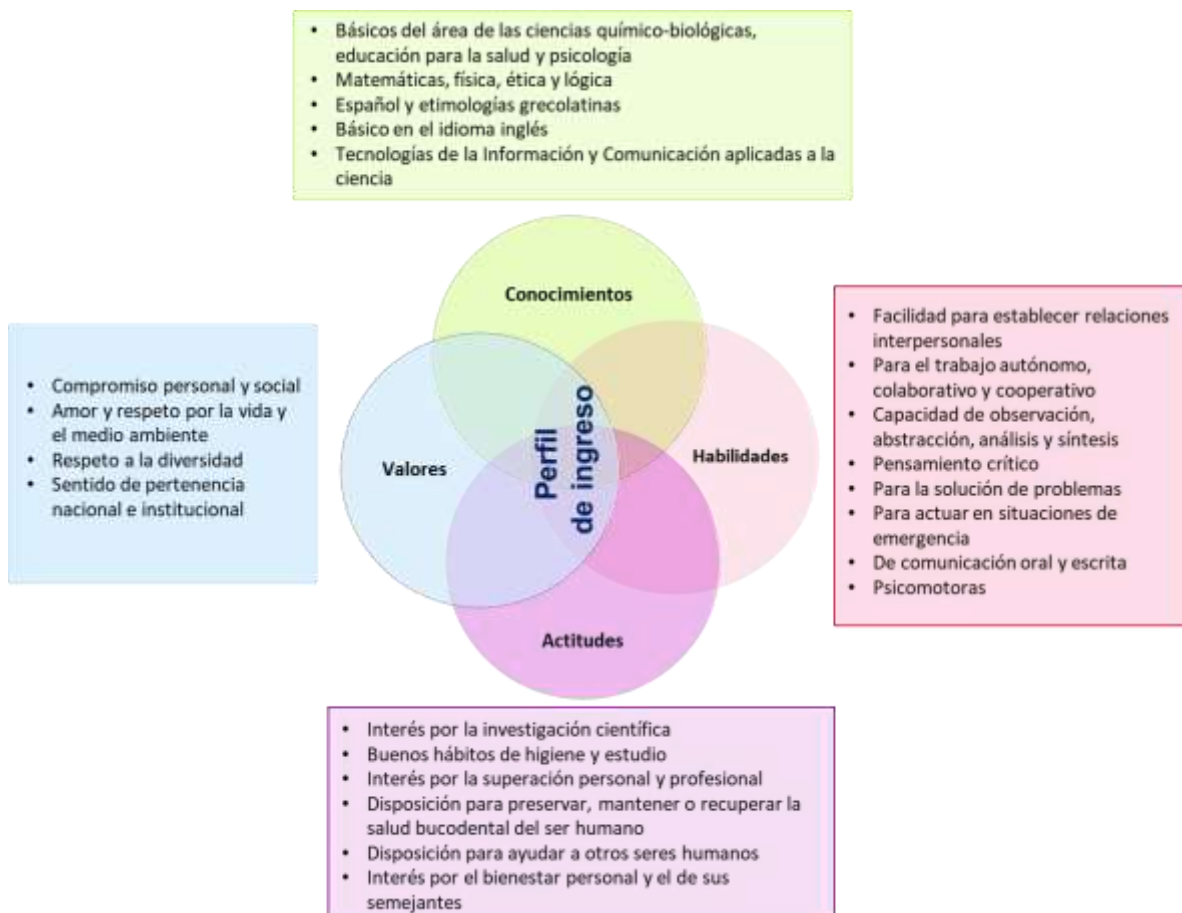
- Básicos del área de las ciencias químico-biológicas, educación para la salud y psicología
- Matemáticas, física, ética y lógica
- Español y etimologías grecolatinas
- Básico en el idioma inglés
- Tecnologías de la Información y Comunicación aplicadas a la ciencia

- Compromiso personal y social
- Amor y respeto por la vida y el medio ambiente
- Respeto a la diversidad
- Sentido de pertenencia nacional e institucional

Conocimientos

Valores

Perfil de ingreso

Habilidades

Actitudes

- Facilidad para establecer relaciones interpersonales
- Para el trabajo autónomo, colaborativo y cooperativo
- Capacidad de observación, abstracción, análisis y síntesis
- Pensamiento crítico
- Para la solución de problemas
- Para actuar en situaciones de emergencia
- De comunicación oral y escrita
- Psicomotoras

- Interés por la investigación científica
- Buenos hábitos de higiene y estudio
- Interés por la superación personal y profesional
- Disposición para preservar, mantener o recuperar la salud bucodental del ser humano
- Disposición para ayudar a otros seres humanos
- Interés por el bienestar personal y el de sus semejantes